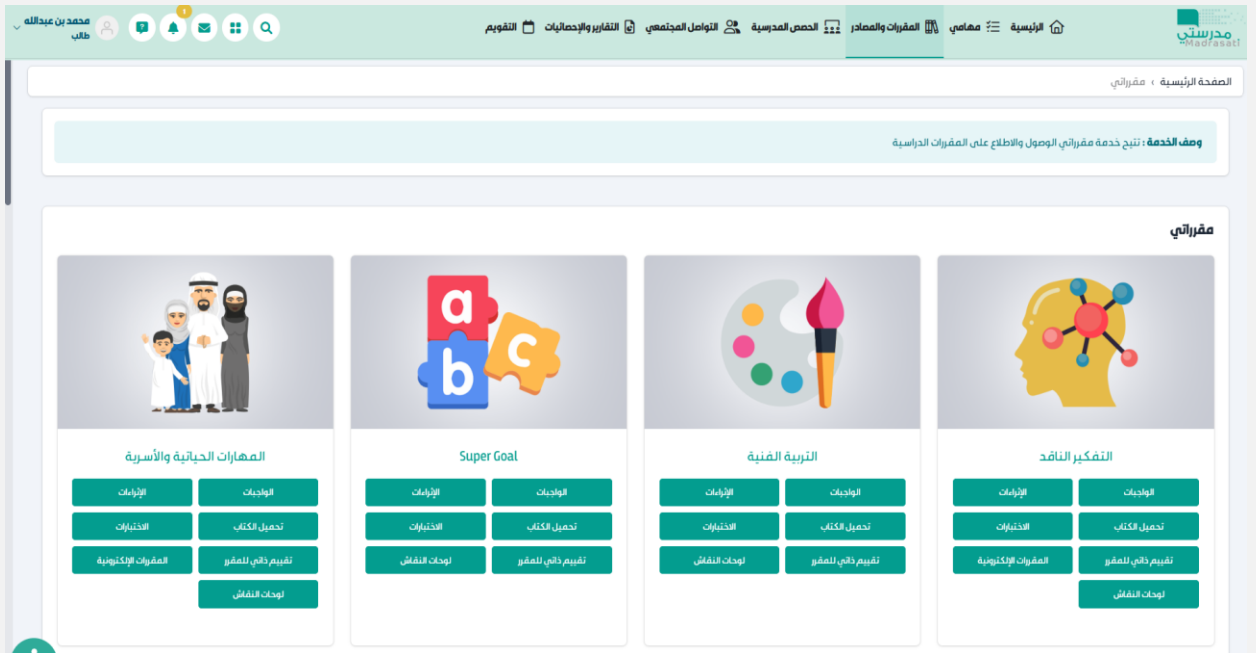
مدرستي
Madrasati

الرئيسية
مهامي
المقررات والمصادر
الحصص المدرسية
التواصل المجتمعي
التقارير والإحصائيات
التقويم

محمد بن عبدالله
طالب
4

الصفحة الرئيسية › مقرراتي

وصف الخدمة : تتيح خدمة مقرراتي الوصول والاطلاع على المقررات الدراسية

مقرراتي

التفكير الناقد
الواجبات
الإثراءات
تحميل الكتاب
الاختبارات
تقييم ذاتي للمقرر
المقررات الإلكترونية
لوحات النقاش

التربية الفنية
الواجبات
الإثراءات
تحميل الكتاب
الاختبارات
تقييم ذاتي للمقرر
لوحات النقاش

Super Goal
a
b
c
الواجبات
الإثراءات
تحميل الكتاب
الاختبارات
تقييم ذاتي للمقرر
لوحات النقاش

المهارات الحياتية والأسرية
الواجبات
الإثراءات
تحميل الكتاب
الاختبارات
تقييم ذاتي للمقرر
المقررات الإلكترونية
لوحات النقاش